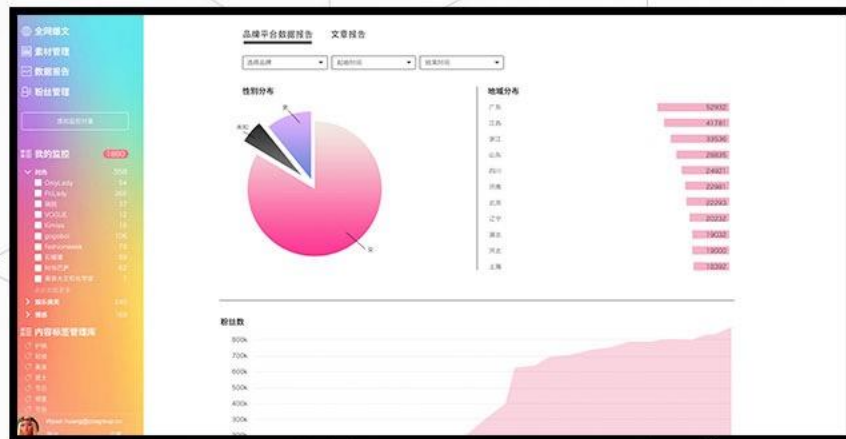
全网爆文
素材管理
数据报告
粉丝管理

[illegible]

我的监控 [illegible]
时尚 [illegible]
OnlyLady 54
PcLady 268
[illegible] 37
VOGUE 12
Elmass 16
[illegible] 106
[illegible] 76
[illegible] 69
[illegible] 62
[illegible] 7
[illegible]
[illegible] 240
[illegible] 188

内容标签管理库
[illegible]

品牌平台数据报告 文章报告

选择品牌 起始时间 结束时间

性别分布
未知
男
女

地域分布
| 广东 | 52932 |
|---|---|
| 江苏 | 41781 |
| 浙江 | 33536 |
| 山东 | 26835 |
| 四川 | 24921 |
| 河南 | 22981 |
| 北京 | 22293 |
| 辽宁 | 20232 |
| 湖北 | 19032 |
| 河北 | 19000 |
| 上海 | 18392 |

粉丝数
800k
700k
600k
500k
400k
300k